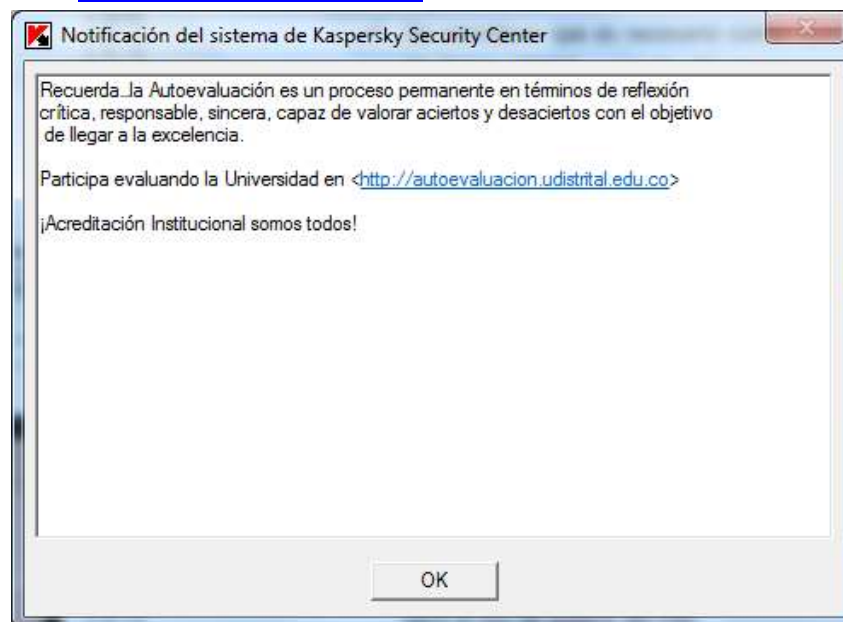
Notificación del sistema de Kaspersky Security Center

Recuerda..la Autoevaluación es un proceso permanente en términos de reflexión crítica, responsable, sincera, capaz de valorar aciertos y desaciertos con el objetivo de llegar a la excelencia.

Participa evaluando la Universidad en <http://autoevaluacion.udistrital.edu.co>

¡Acreditación Institucional somos todos!

OK